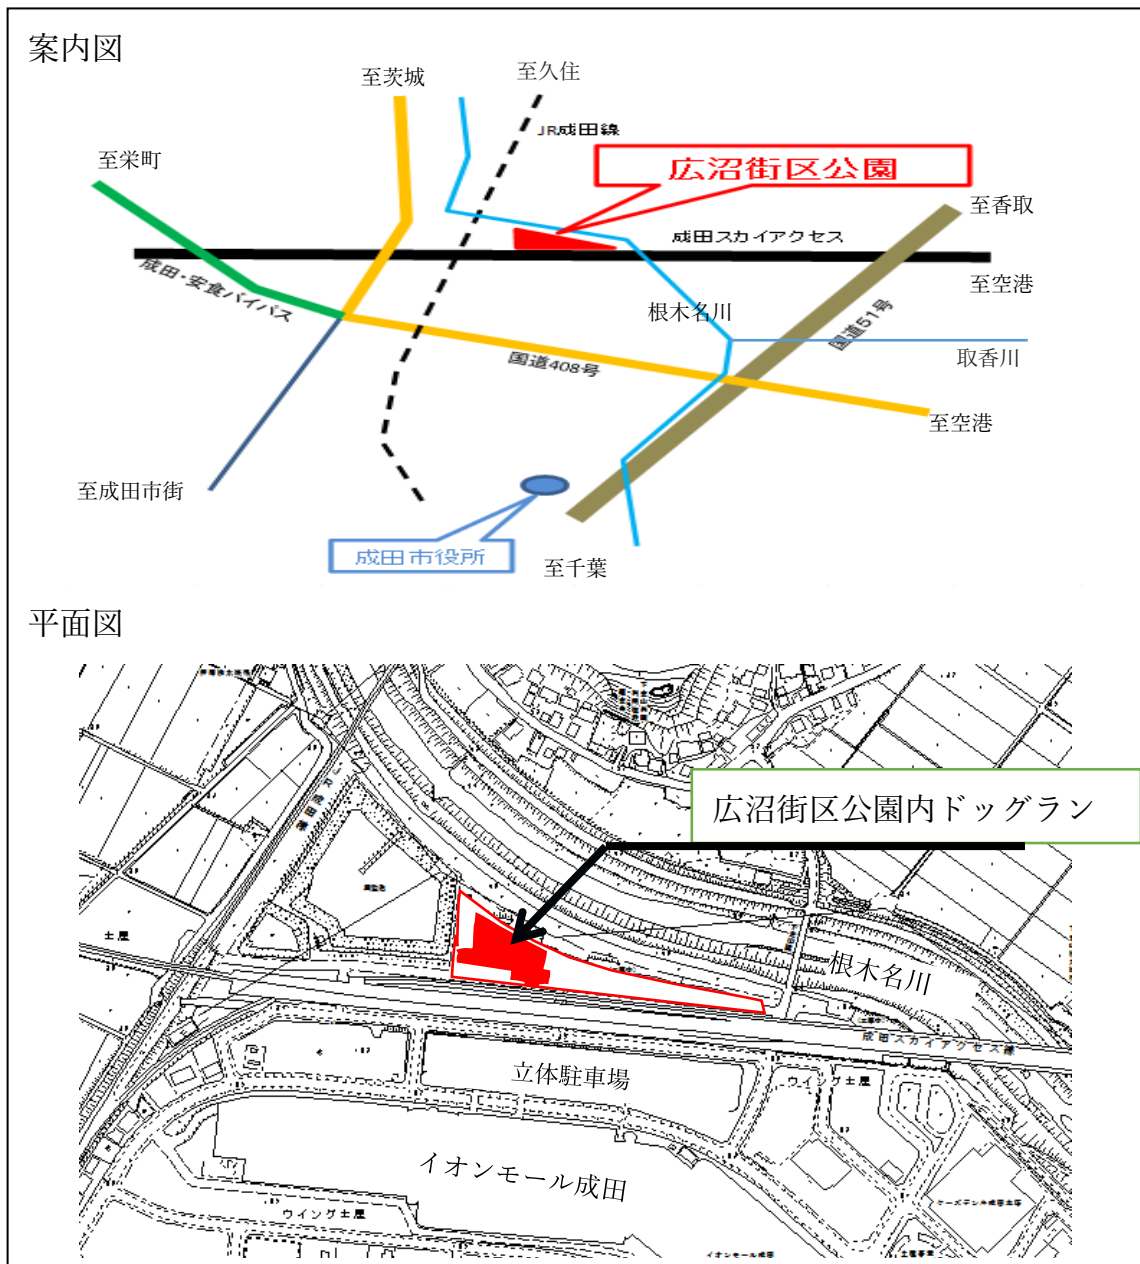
案内図

至茨城
至久住
JR成田線
至栄町
広沼街区公園
至香取
成田スカイアクセス
成田・安食バイパス
至空港
根木名川
国道51号
取香川
国道408号
至空港
至成田市街
成田市役所
至千葉

平面図

広沼街区公園内ドッグラン
土屋
根木名川
成田スカイアクセス線
立体駐車場
ウイング土屋
イオンモール成田
ウイング土屋
イオンモール成田